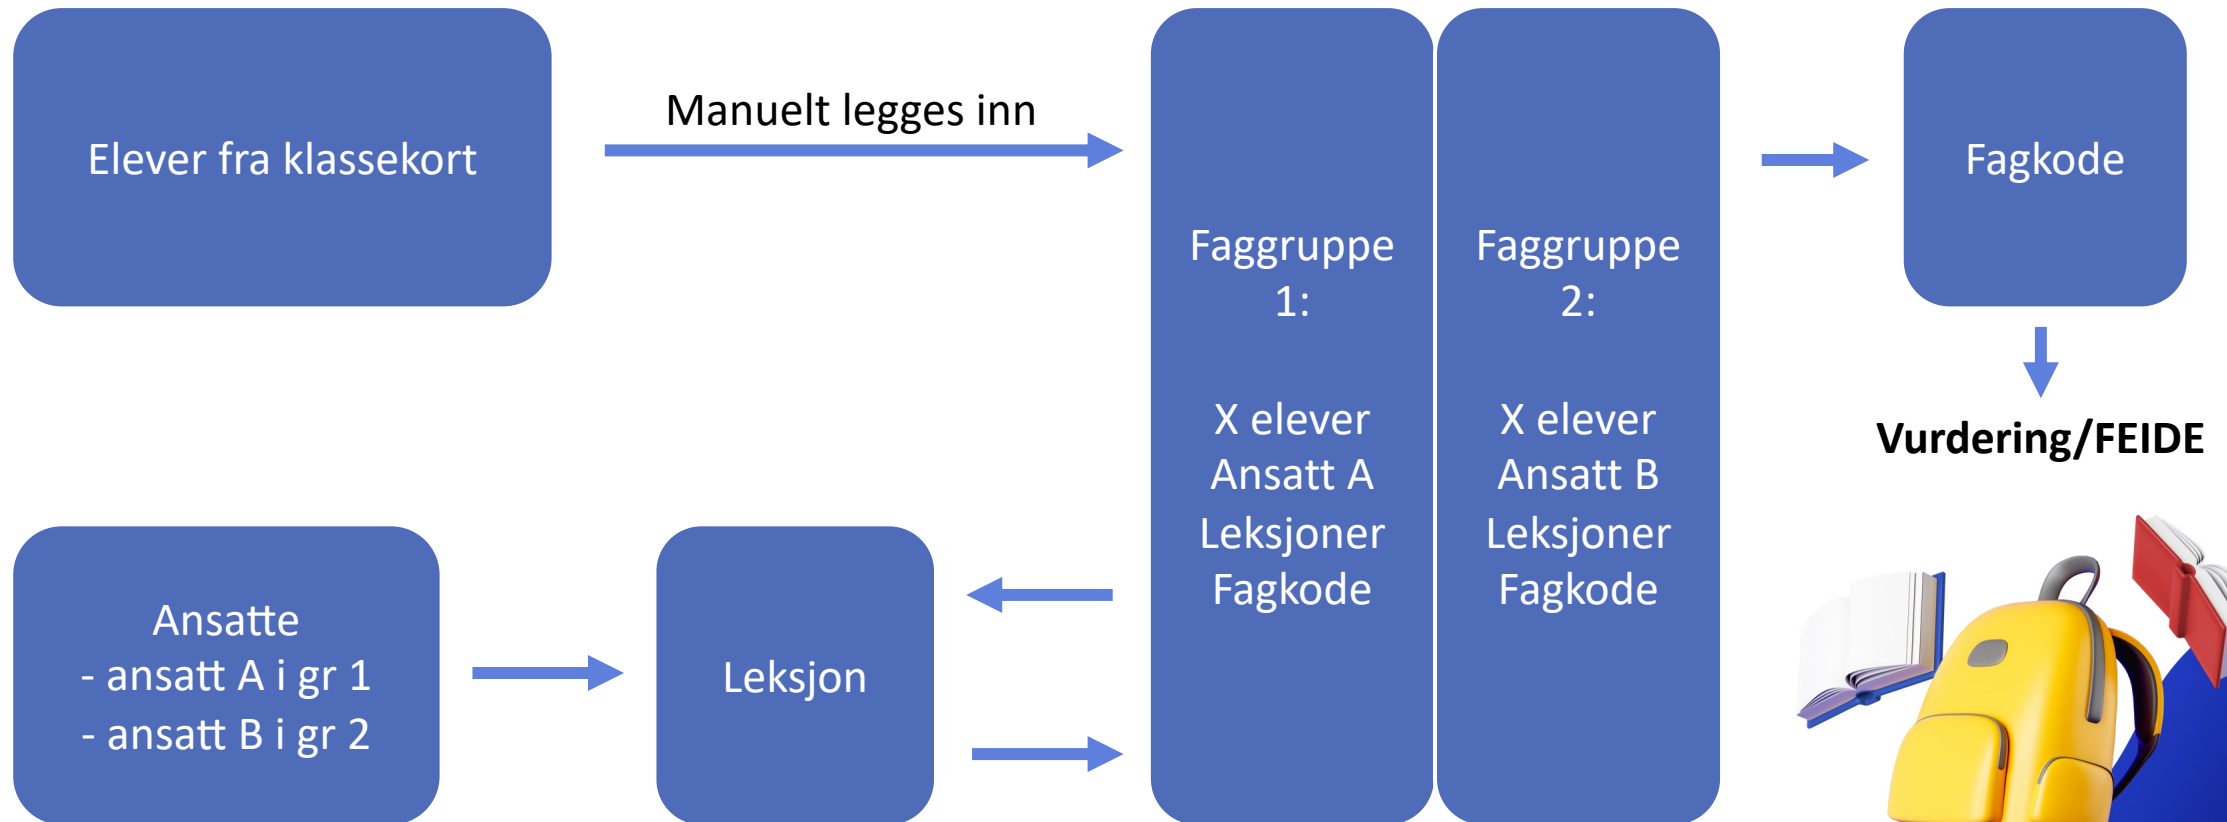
Elever fra klassekort

Manuelt legges inn

Faggruppe 1:

X elever
Ansatt A
Leksjoner
Fagkode

Faggruppe 2:

X elever
Ansatt B
Leksjoner
Fagkode

Fagkode

Vurdering/FEIDE

Ansatte
- ansatt A i gr 1
- ansatt B i gr 2

Leksjon